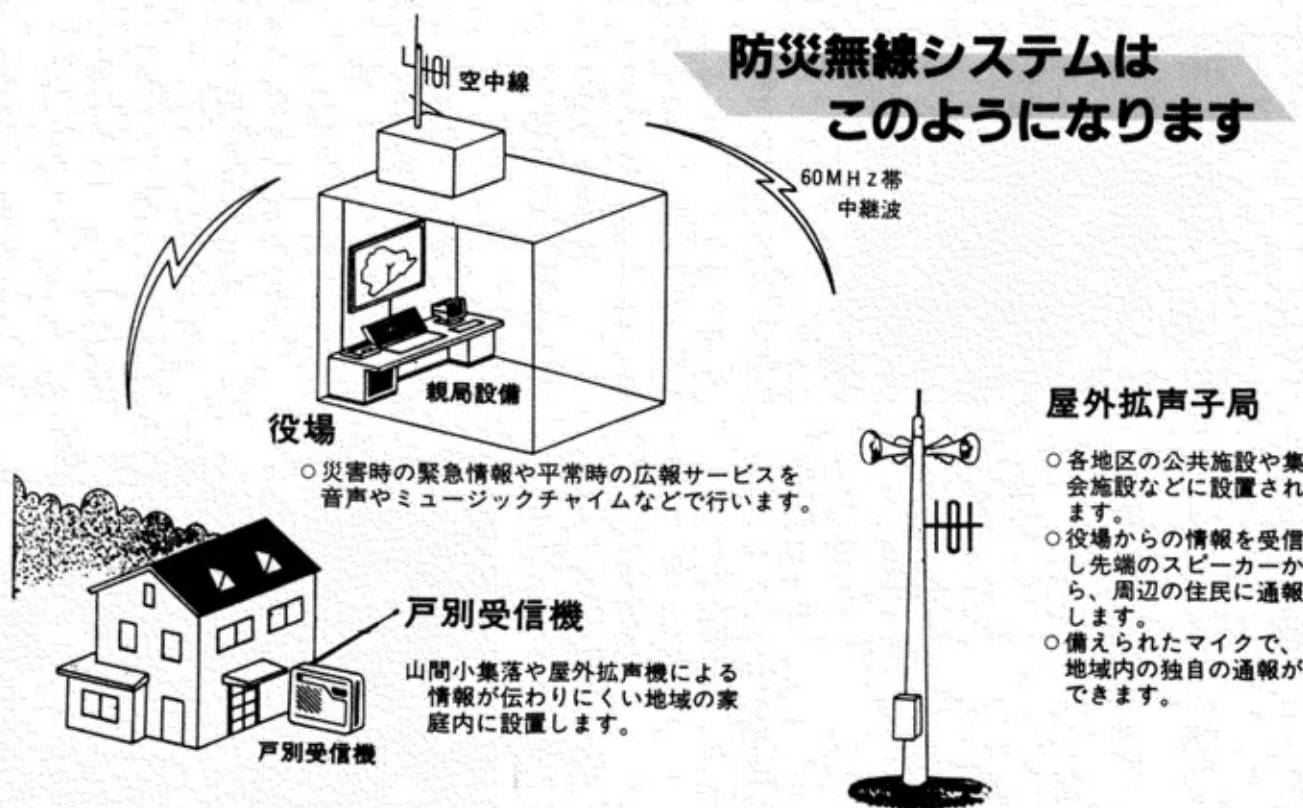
防災無線システムは
このようになります

空中線

60MHz帯
中継波

親局設備

役場

○災害時の緊急情報や平常時の広報サービスを音声やミュージックチャイムなどで行います。

屋外拡声子局

○各地区の公共施設や集会施設などに設置されます。
○役場からの情報を受信し先端のスピーカーから、周辺の住民に通報します。
○備えられたマイクで、地域内の独自の通報ができます。

戸別受信機

山間小集落や屋外拡声機による情報が伝わりにくい地域の家庭内に設置します。

戸別受信機